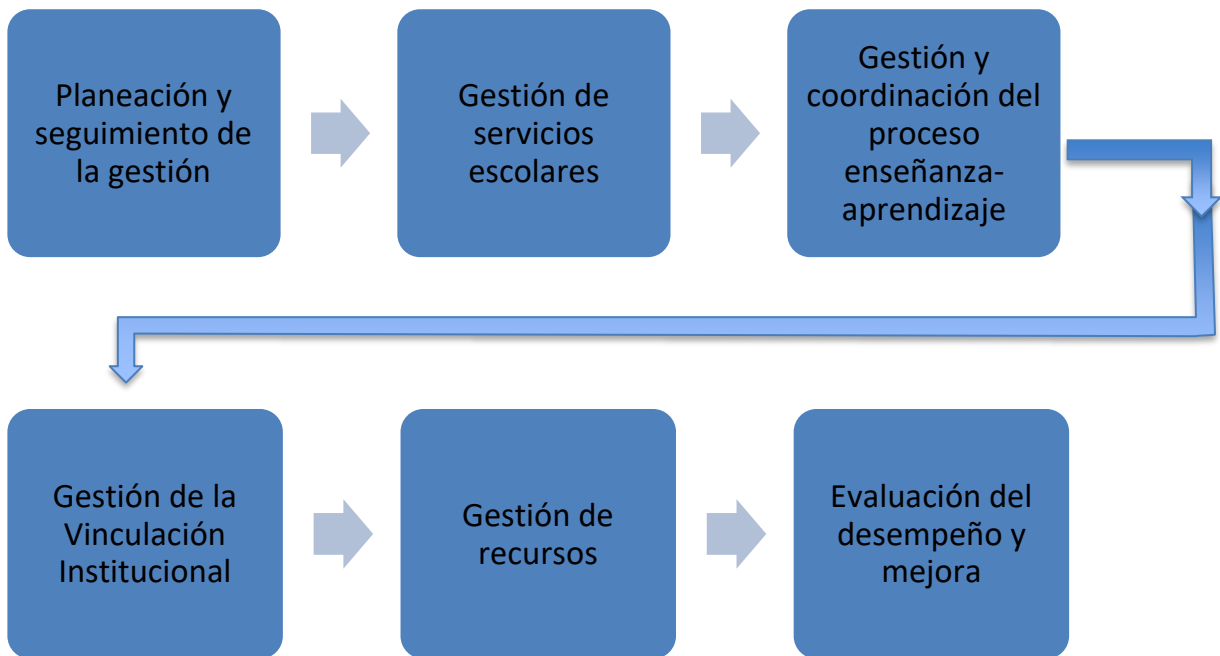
Planeación y seguimiento de la gestión

Gestión de servicios escolares

Gestión y coordinación del proceso enseñanza-aprendizaje

Gestión de la Vinculación Institucional

Gestión de recursos

Evaluación del desempeño y mejora